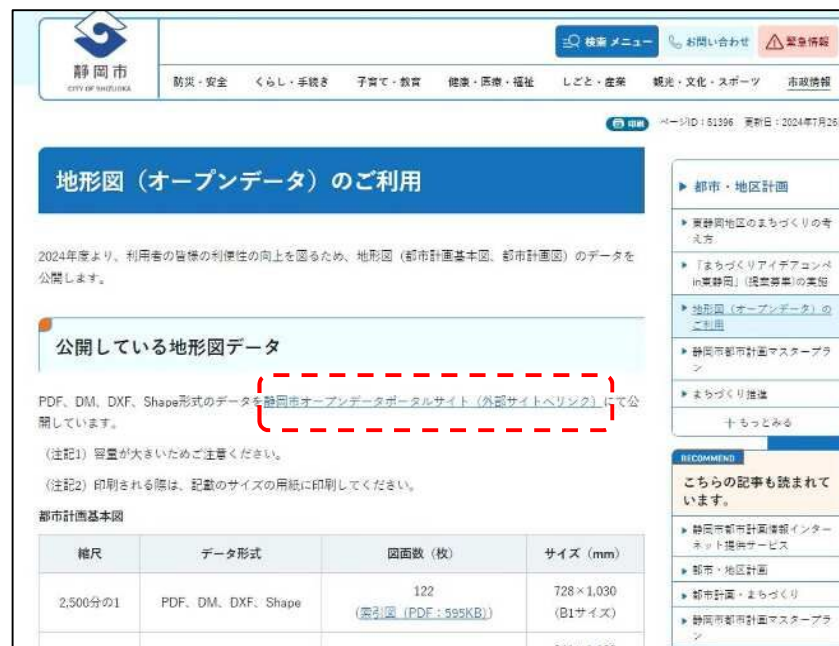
静岡市
CITY OF SHIZUOKA

検索メニュー　お問い合わせ　緊急情報

防災・安全　くらし・手続き　子育て・教育　健康・医療・福祉　しごと・産業　観光・文化・スポーツ　市政情報

印刷　ページID：51396　更新日：2024年7月26

地形図（オープンデータ）のご利用

2024年度より、利用者の皆様の利便性の向上を図るため、地形図（都市計画基本図、都市計画図）のデータを公開します。

公開している地形図データ

PDF、DM、DXF、Shape形式のデータを静岡市オープンデータポータルサイト（外部サイトへリンク）にて公開しています。

（注記1）容量が大きいためご注意ください。

（注記2）印刷される際は、記載のサイズの用紙に印刷してください。

都市計画基本図

| 縮尺 | データ形式 | 図面数（枚） | サイズ（mm） |
|---|---|---|---|
| 2,500分の1 | PDF、DM、DXF、Shape | 122 (索引図（PDF：595KB）) | 728×1,030 (B1サイズ) |

都市・地区計画
東静岡地区のまちづくりの考え方
「まちづくりアイデアコンペin東静岡」（提案募集）の実施
地形図（オープンデータ）のご利用
静岡市都市計画マスタープラン
まちづくり推進
もっとみる

RECOMMEND
こちらの記事も読まれています。
静岡市都市計画情報インターネット提供サービス
都市・地区計画
都市計画・まちづくり
静岡市都市計画マスタープラン